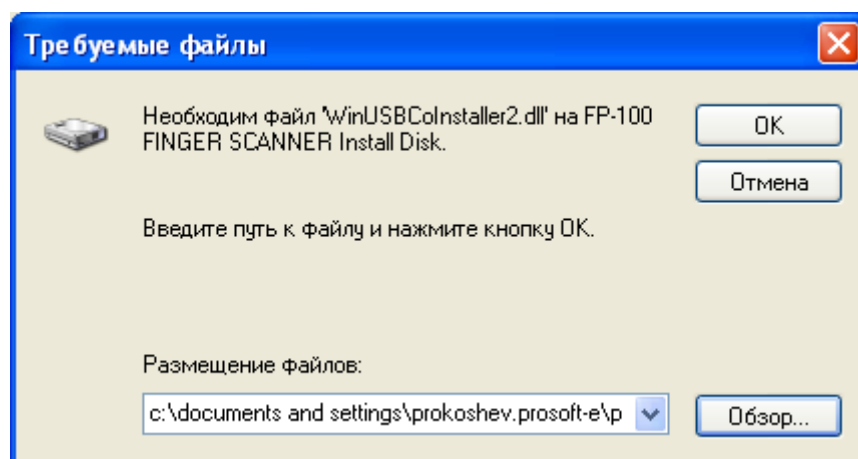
Требуемые файлы

Необходим файл 'WinUSBCoInstaller2.dll' на FP-100 FINGER SCANNER Install Disk.

OK

Отмена

Введите путь к файлу и нажмите кнопку OK.

Размещение файлов:

c:\documents and settings\prokoshev.prosoft-e\p

Обзор...